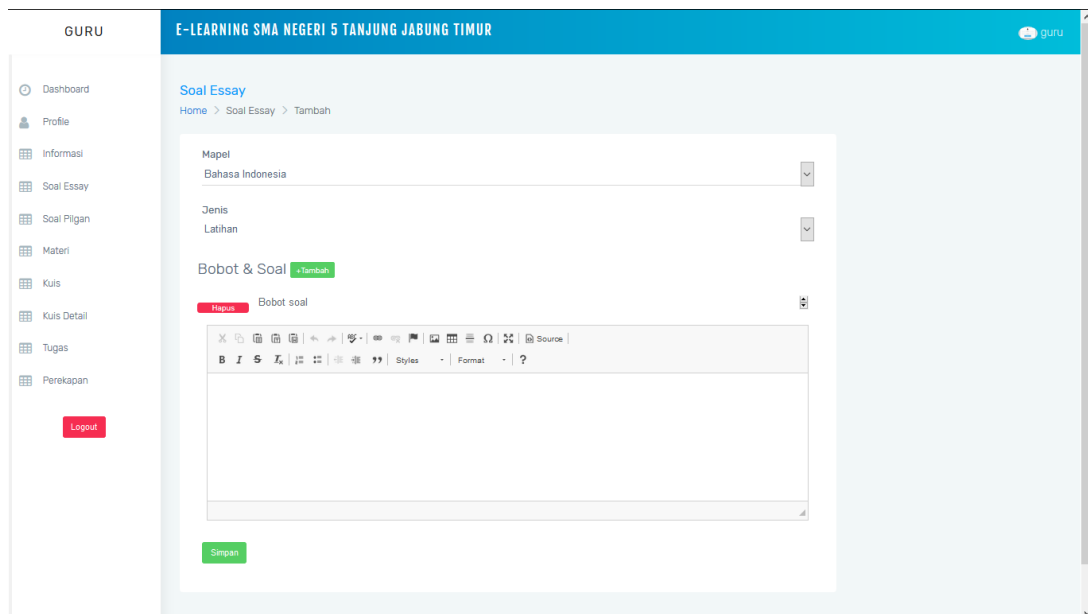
GURU

E-LEARNING SMA NEGERI 5 TANJUNG JABUNG TIMUR

guru

Dashboard
Profile
Informasi
Soal Essay
Soal Pilgan
Materi
Kuis
Kuis Detail
Tugas
Perekapan

Logout

Soal Essay
Home > Soal Essay > Tambah

Mapel
Bahasa Indonesia

Jenis
Latihan

Bobot & Soal +Tambah

Hapus Bobot soal

Source
B I S $I_x$ 99 Styles Format ?

Simpan